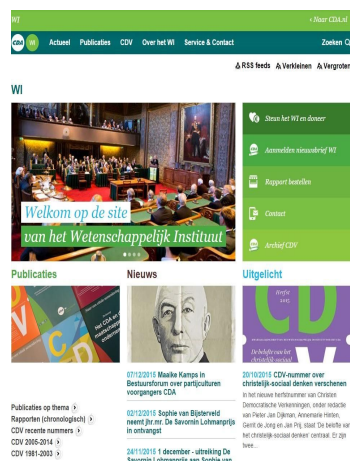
WI

‹ Naar CDA.nl

CDA WI Actueel Publicaties CDV Over het WI Service & Contact Zoeken

RSS feeds Verkleinen Vergroten

WI

Welkom op de site van het Wetenschappelijk Instituut

Steun het WI en doneer

Aanmelden nieuwsbrief WI

Rapport bestellen

Contact

Archief CDV

Publicaties

Nieuws

Uitgelicht

Publicaties op thema
Rapporten (chronologisch)
CDV recente nummers
CDV 2005-2014
CDV 1981-2003

07/12/2015 Maaike Kamps in Bestuursforum over partijculturen voorgangers CDA

02/12/2015 Sophie van Bijsterveld neemt jhr.mr. De Savornin Lohmanprijs in ontvangst

24/11/2015 1 december - uitreiking De Savornin Lohmanprijs aan Sophie van

CD Herfst 2015

De belofte van het christelijk-sociaal denken

20/10/2015 CDV-nummer over christelijk-sociaal denken verschenen

In het nieuwe herfstnummer van Christen Democratische Verkenningen, onder redactie van Pieter Jan Dijkman, Annemarie Hinten, Gerrit de Jong en Jan Prij, staat 'De belofte van het christelijk-sociaal denken' centraal. Er zijn twee...